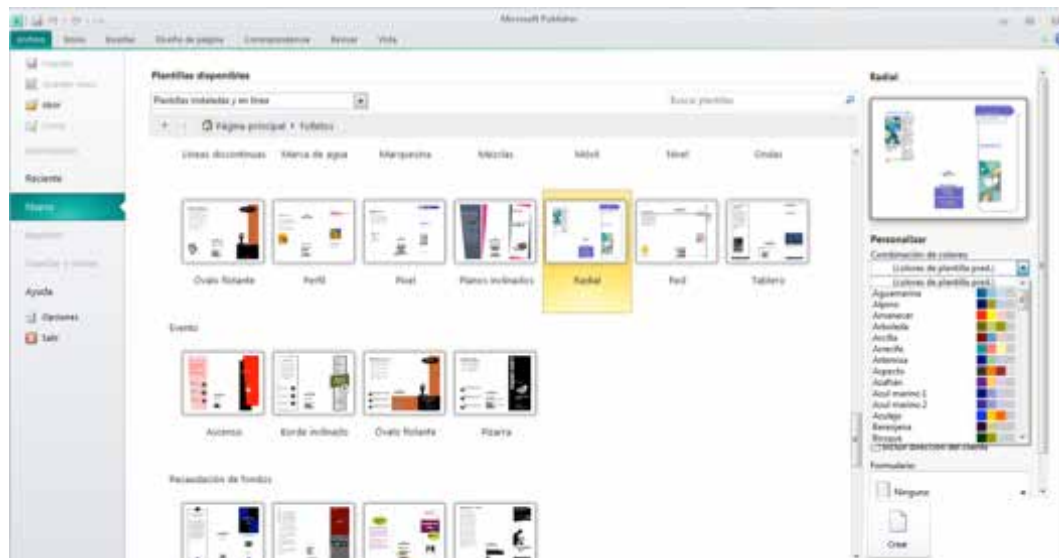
Microsoft Publisher

Archivo Inicio Insertar Diseño de página Correspondencia Revisar Vista

Guardar
Guardar como
Abrir
Cerrar
Información
Reciente
Nuevo
Imprimir
Guardar y enviar
Ayuda
Opciones
Salir

Plantillas disponibles

Plantillas instaladas y en línea

Buscar plantillas

Página principal ▸ Folletos

Líneas discontinuas Marca de agua Marquesina Mezclas Móvil Nivel Ondas

Óvalo flotante Perfil Píxel Planos inclinados Radial Red Tablero

Evento

Ascenso Borde inclinado Óvalo flotante Pizarra

Recaudación de fondos

Radial

Personalizar
Combinación de colores
(colores de plantilla pred.)
(colores de plantilla pred.)
Aguamarina
Alpino
Amanecer
Arboleda
Arcilla
Arrecife
Artemisa
Aspecto
Azafrán
Azul marino 1
Azul marino 2
Azulejo
Berenjena
Bosque
Incluir dirección del cliente
Formulario
Ninguno
Crear